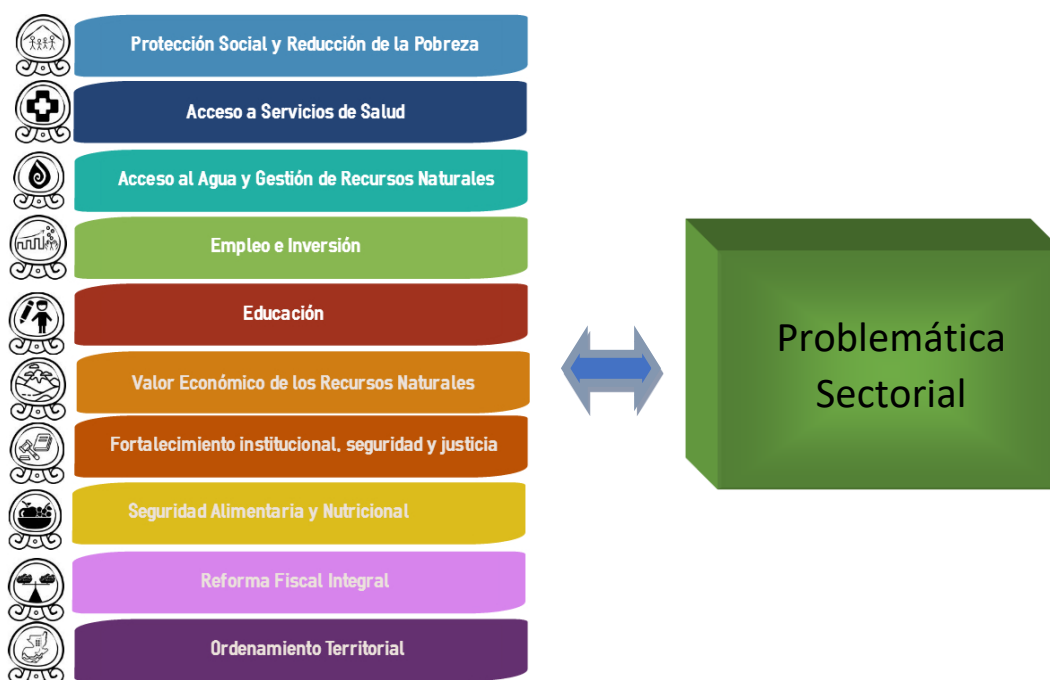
Protección Social y Reducción de la Pobreza

Acceso a Servicios de Salud

Acceso al Agua y Gestión de Recursos Naturales

Empleo e Inversión

Educación

Valor Económico de los Recursos Naturales

Fortalecimiento institucional, seguridad y justicia

Seguridad Alimentaria y Nutricional

Reforma Fiscal Integral

Ordenamiento Territorial

Problemática Sectorial